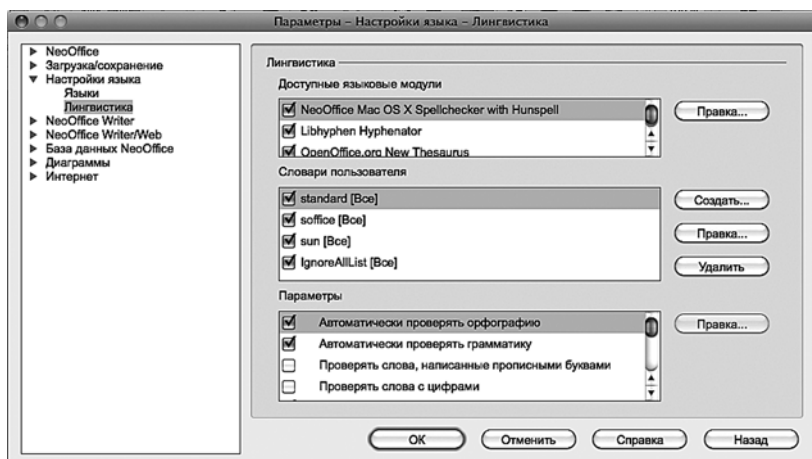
Параметры – Настройки языка – Лингвистика

NeoOffice
Загрузка/сохранение
Настройки языка
Языки
Лингвистика
NeoOffice Writer
NeoOffice Writer/Web
База данных NeoOffice
Диаграммы
Интернет

Лингвистика

Доступные языковые модули

NeoOffice Mac OS X Spellchecker with Hunspell
Libhyphen Hyphenator
OpenOffice.org New Thesaurus

Правка...

Словари пользователя

standard [Все]
soffice [Все]
sun [Все]
IgnoreAllList [Все]

Создать...
Правка...
Удалить

Параметры

Автоматически проверять орфографию
Автоматически проверять грамматику
Проверять слова, написанные прописными буквами
Проверять слова с цифрами

Правка...

OK
Отменить
Справка
Назад